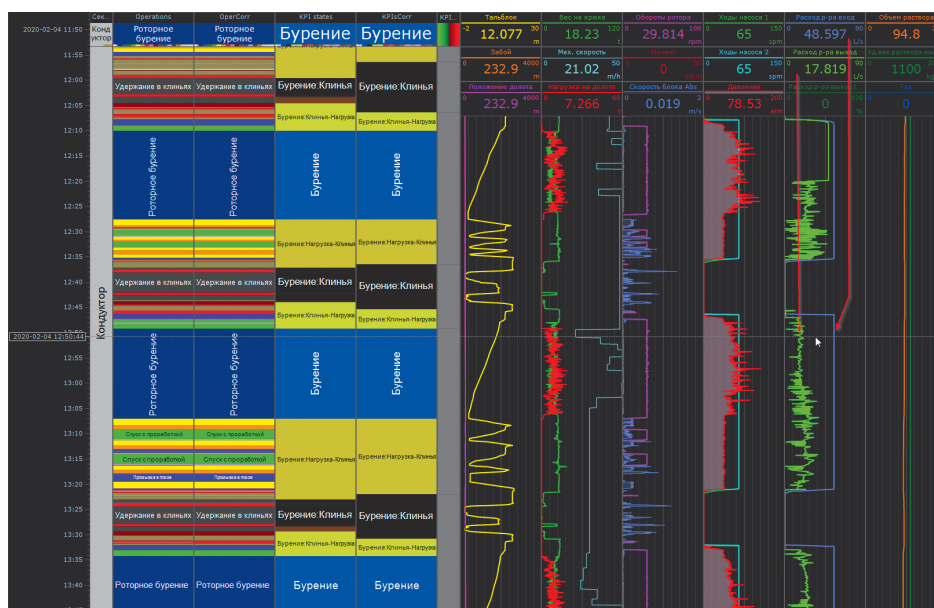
2020-02-04 11:50
11:55
12:00
12:05
12:10
12:15
12:20
12:25
12:30
12:35
12:40
12:45
2020-02-04 12:50:44
13:00
13:05
13:10
13:15
13:20
13:25
13:30
13:35
13:40

Сек...
Конд уктор
Кондуктор

Operations
Роторное бурение
Удержание в клиньях
Роторное бурение
Удержание в клиньях
Роторное бурение
Спуск с проработкой
Спуск с проработкой
Промывка в покое
Удержание в клиньях
Роторное бурение

OperCorr
Роторное бурение
Удержание в клиньях
Роторное бурение
Удержание в клиньях
Роторное бурение
Спуск с проработкой
Спуск с проработкой
Промывка в покое
Удержание в клиньях
Роторное бурение

KPI states
Бурение
Бурение:Клинья
Бурение:Клинья-Нагрузка
Бурение
Бурение:Нагрузка-Клинья
Бурение:Клинья
Бурение:Клинья-Нагрузка
Бурение
Бурение:Нагрузка-Клинья
Бурение:Клинья
Бурение:Клинья-Нагрузка
Бурение

KPIsCorr
Бурение
Бурение:Клинья
Бурение:Клинья-Нагрузка
Бурение
Бурение:Нагрузка-Клинья
Бурение:Клинья
Бурение:Клинья-Нагрузка
Бурение
Бурение:Нагрузка-Клинья
Бурение:Клинья
Бурение:Клинья-Нагрузка
Бурение

KPI...

Тальблок
-2 12.077 32 m
Вес на крюке
0 18.23 120 t
Обороты ротора
0 29.814 100 rpm
Ходы насоса 1
0 65 150 spm
Расход р-ра вход
0 48.597 150 L/s
Объем раствора
0 94.8

Забой
0 232.9 4000 m
Мех. скорость
0 21.02 50 m/h
Момент
0 0 10 kN·m
Ходы насоса 2
0 65 150 spm
Расход р-ра выход
0 17.819 90 L/s
Уд.вес раствора вх
0 1100

Положение долота
0 232.9 4000 m
Нагрузка на долото
0 7.266 60 t
Скорость блока Abs
0 0.019 2 m/s
Давление
0 78.53 200 atm
Расход р-ра выход
0 0
Газ
0